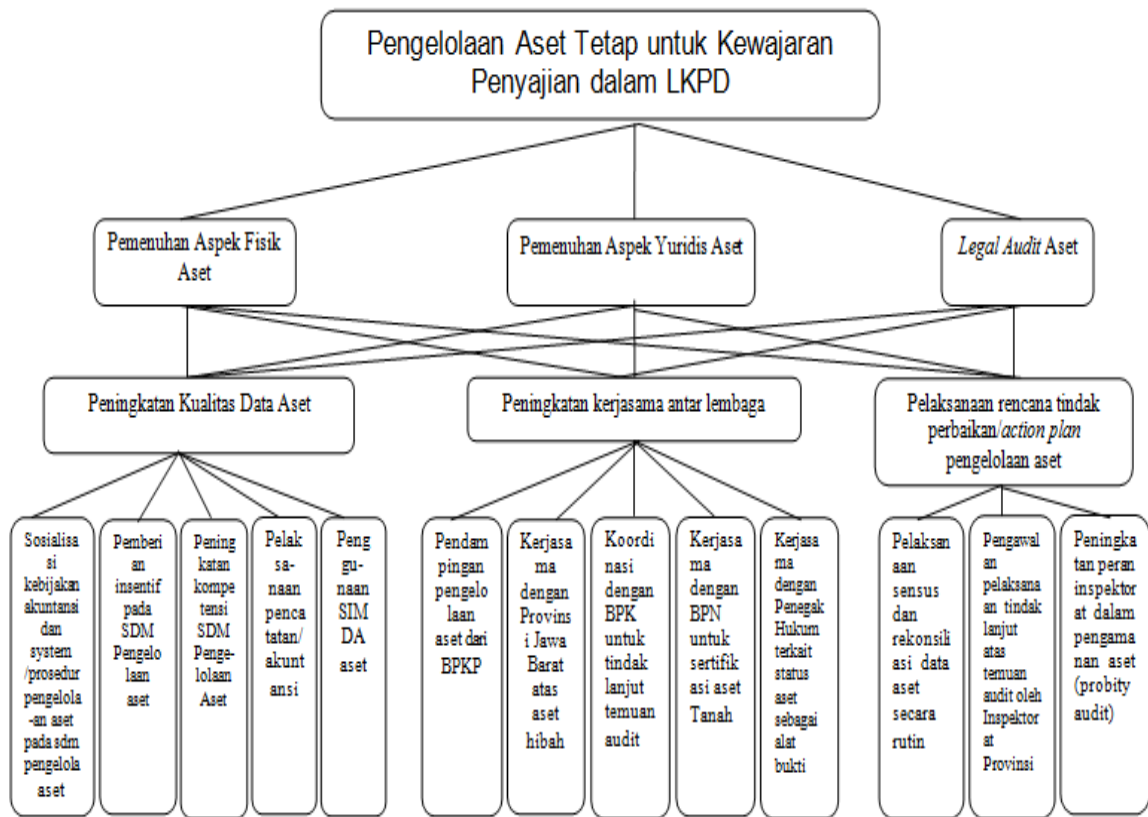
Pengelolaan Aset Tetap untuk Kewajaran Penyajian dalam LKPD

Pemenuhan Aspek Fisik Aset

Pemenuhan Aspek Yuridis Aset

*Legal Audit* Aset

Peningkatan Kualitas Data Aset

Peningkatan kerjasama antar lembaga

Pelaksanaan rencana tindak perbaikan/*action plan* pengelolaan aset

Sosialisasi kebijakan akuntansi dan system /prosedur pengelola-an aset pada sdm pengelola aset

Pemberian insentif pada SDM Pengelolaan aset

Peningkatan kompetensi SDM Penge-lolaan Aset

Pelaksa-naan pencatatan/ akuntansi

Peng-gu-naan SIMDA aset

Pendampingan pengelolaan aset dari BPKP

Kerjasama dengan Provinsi Jawa Barat atas aset hibah

Koordinasi dengan BPK untuk tindak lanjut temuan audit

Kerjasama dengan BPN untuk sertifikasi aset Tanah

Kerjasama dengan Penegak Hukum terkait status aset sebagai alat bukti

Pelaksanaan sensus dan rekonsiliasi data aset secara rutin

Pengawalan pelaksanaan tindak lanjut atas temuan audit oleh Inspektorat Provinsi

Peningkatan peran inspektorat dalam pengamanan aset (probity audit)